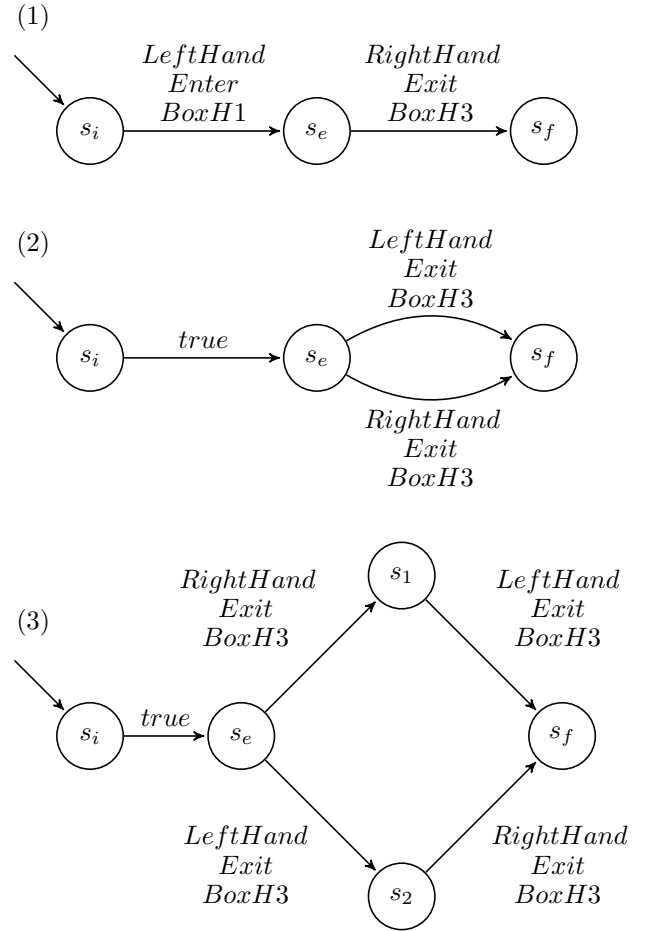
(1)

$LeftHand$
$Enter$
$BoxH1$

$RightHand$
$Exit$
$BoxH3$

$s_i$ $s_e$ $s_f$

(2)

$LeftHand$
$Exit$
$BoxH3$

$true$

$s_i$ $s_e$ $s_f$

$RightHand$
$Exit$
$BoxH3$

(3)

$RightHand$
$Exit$
$BoxH3$

$s_1$

$LeftHand$
$Exit$
$BoxH3$

$true$

$s_i$ $s_e$ $s_f$

$LeftHand$
$Exit$
$BoxH3$

$s_2$

$RightHand$
$Exit$
$BoxH3$